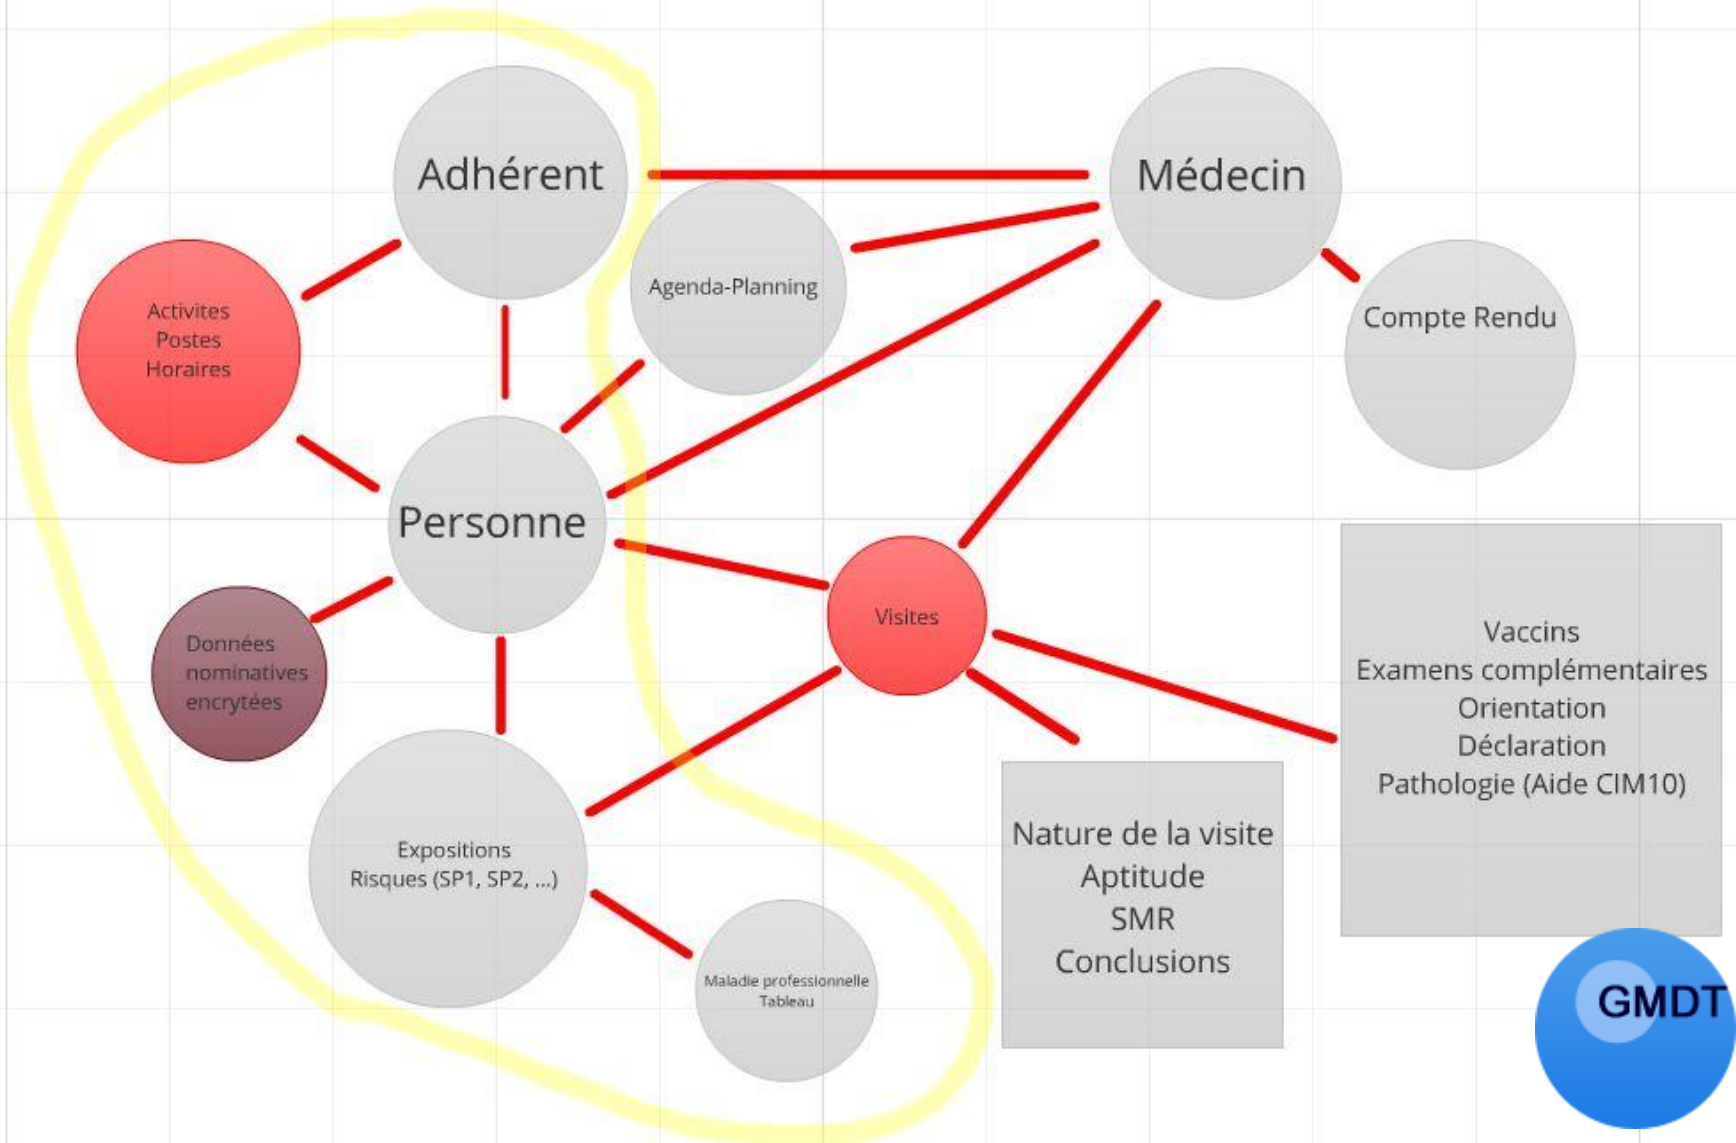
Adhérent

Médecin

Agenda-Planning

Activites
Postes
Horaires

Compte Rendu

Personne

Visites

Vaccins
Examens complémentaires
Orientation
Déclaration
Pathologie (Aide CIM10)

Données
nominatives
encrytées

Nature de la visite
Aptitude
SMR
Conclusions

Expositions
Risques (SP1, SP2, ...)

Maladie professionnelle
Tableau

GMDT